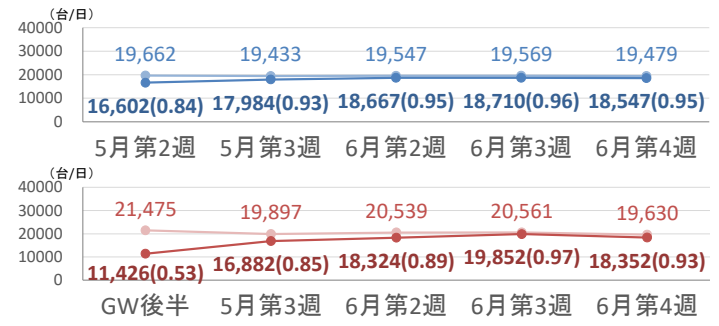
（台/日）
40000
30000
20000
10000
0

19,662 19,433 19,547 19,569 19,479

16,602(0.84) 17,984(0.93) 18,667(0.95) 18,710(0.96) 18,547(0.95)

5月第2週 5月第3週 6月第2週 6月第3週 6月第4週

（台/日）
40000
30000
20000
10000
0

21,475 19,897 20,539 20,561 19,630

11,426(0.53) 16,882(0.85) 18,324(0.89) 19,852(0.97) 18,352(0.93)

GW後半 5月第3週 6月第2週 6月第3週 6月第4週